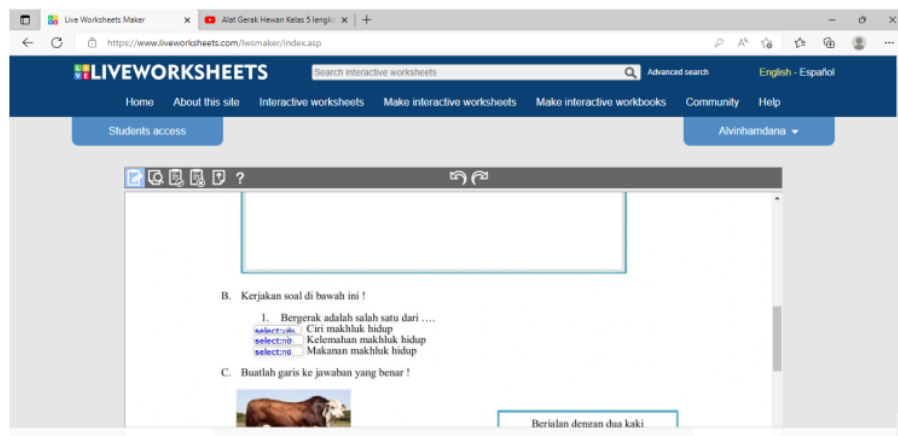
Live Worksheets Maker
Alat Gerak Hewan Kelas 5 lengk

https://www.liveworksheets.com/lwsmaker/index.asp

LIVEWORKSHEETS
Search interactive worksheets
Advanced search
English - Español

Home About this site Interactive worksheets Make interactive worksheets Make interactive workbooks Community Help

Students access
Alvinhamdana

?

B. Kerjakan soal di bawah ini !

1. Bergerak adalah salah satu dari ….
select:yes Ciri makhluk hidup
select:no Kelemahan makhluk hidup
select:no Makanan makhluk hidup

C. Buatlah garis ke jawaban yang benar !

Berjalan dengan dua kaki